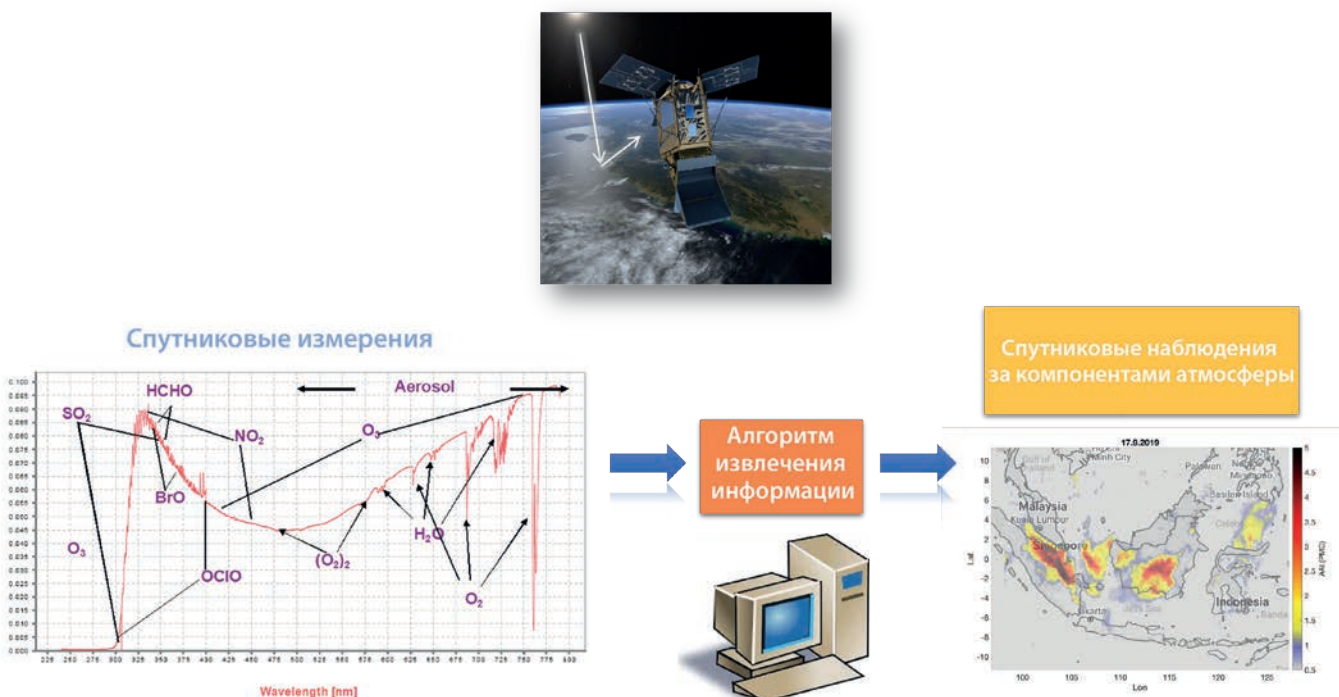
Спутниковые измерения

0.100
0.095
0.090
0.085
0.080
0.075
0.070
0.065
0.060
0.055
0.050
0.045
0.040
0.035
0.030
0.025
0.020
0.015
0.010
0.005
0.000

HCHO
$SO_2$
Aerosol
$NO_2$
$O_3$
BrO
$O_3$
OClO
$(O_2)_2$
$H_2O$
$O_2$

225 250 275 300 325 350 375 400 425 450 475 500 525 550 575 600 625 650 675 700 725 750 775 800

Wavelength [nm]

Алгоритм извлечения информации

Спутниковые наблюдения за компонентами атмосферы

17.9.2019

Malaysia
Kuala Lumpur
Singapore
Indonesia
Palawan
Ho Chi Minh City

Lat
10
8
6
4
2
0
-2
-4
-6
-8
-10

100 105 110 115 120 125
Lon

AAI (PMC)
5
4.5
4
3.5
3
2.5
2
1.5
1
0.5